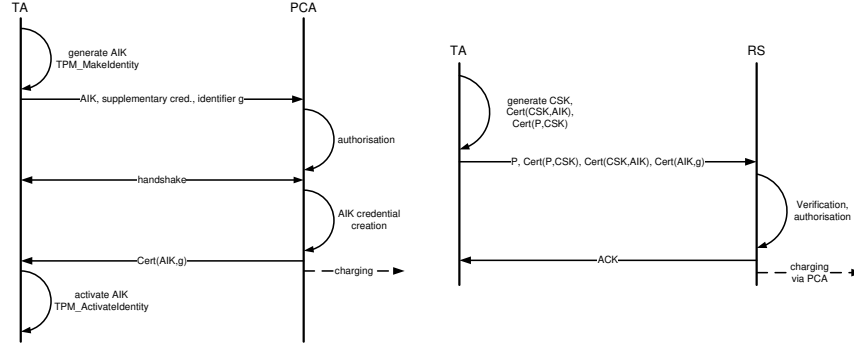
TA

PCA

generate AIK
TPM_MakeIdentity

AIK, supplementary cred., identifier g

authorisation

handshake

AIK credential creation

Cert(AIK,g)

charging

activate AIK
TPM_ActivateIdentity

TA

RS

generate CSK,
Cert(CSK,AIK),
Cert(P,CSK)

P, Cert(P,CSK), Cert(CSK,AIK), Cert(AIK,g)

Verification, authorisation

ACK

charging via PCA